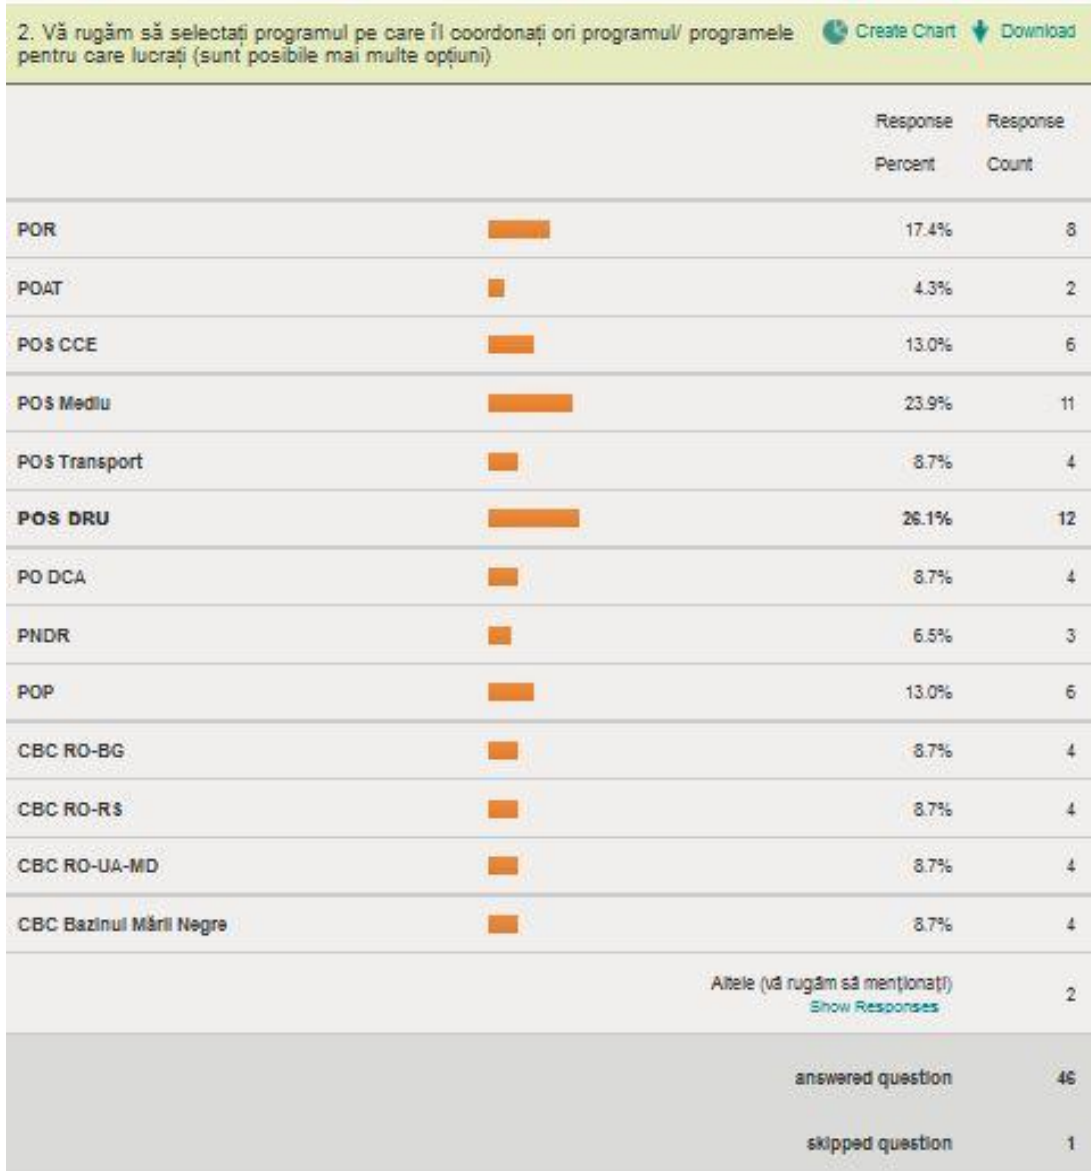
2. Vă rugăm să selectați programul pe care îl coordonați ori programul/ programele pentru care lucrați (sunt posibile mai multe opțiuni)

Create Chart Download

| | Response Percent | Response Count |
|---|---|---|
| POR | 17.4% | 8 |
| POAT | 4.3% | 2 |
| POS CCE | 13.0% | 6 |
| POS Mediu | 23.9% | 11 |
| POS Transport | 8.7% | 4 |
| POS DRU | 26.1% | 12 |
| PO DCA | 8.7% | 4 |
| PNDR | 6.5% | 3 |
| POP | 13.0% | 6 |
| CBC RO-BG | 8.7% | 4 |
| CBC RO-RS | 8.7% | 4 |
| CBC RO-UA-MD | 8.7% | 4 |
| CBC Bazinul Mării Negre | 8.7% | 4 |
| | Altele (vă rugăm să menționați) Show Responses | 2 |
| | answered question | 46 |
| | skipped question | 1 |